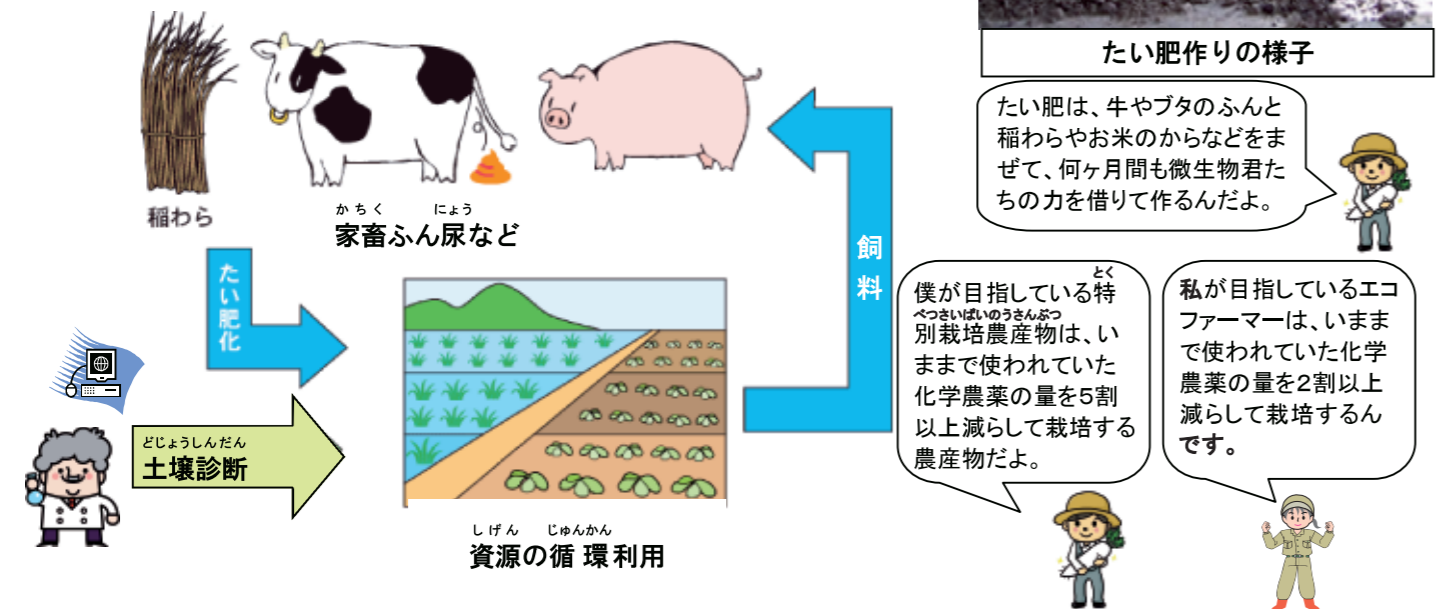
たい肥作りの様子

たい肥は、牛やブタのふんと稲わらやお米のからなどをまぜて、何ヶ月間も微生物君たちの力を借りて作るんだよ。

稲わら

かちく にょう
家畜ふん尿など

飼料

たい肥化

どじょうしんだん
土壌診断

しげん じゅんかん
資源の循 環利用

とく
べつさいばいのうさんぶつ
僕が目指している特別栽培農産物は、いままで使われていた化学農薬の量を5割以上減らして栽培する農産物だよ。

私が目指しているエコファーマーは、いままで使われていた化学農薬の量を2割以上減らして栽培するんです。